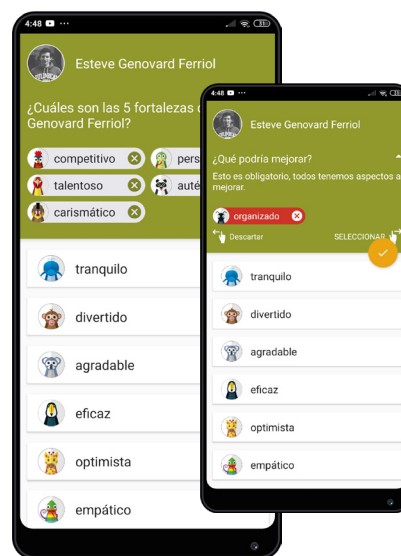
4:48 ···
Esteve Genovard Ferriol
¿Cuáles son las 5 fortalezas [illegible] Genovard Ferriol?
competitivo
pers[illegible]
talentoso
aut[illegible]
carismático
tranquilo
divertido
agradable
eficaz
optimista
empático

4:48 ···
Esteve Genovard Ferriol
¿Qué podría mejorar?
Esto es obligatorio, todos tenemos aspectos a mejorar.
organizado
Descartar
SELECCIONAR
tranquilo
divertido
agradable
eficaz
optimista
empático